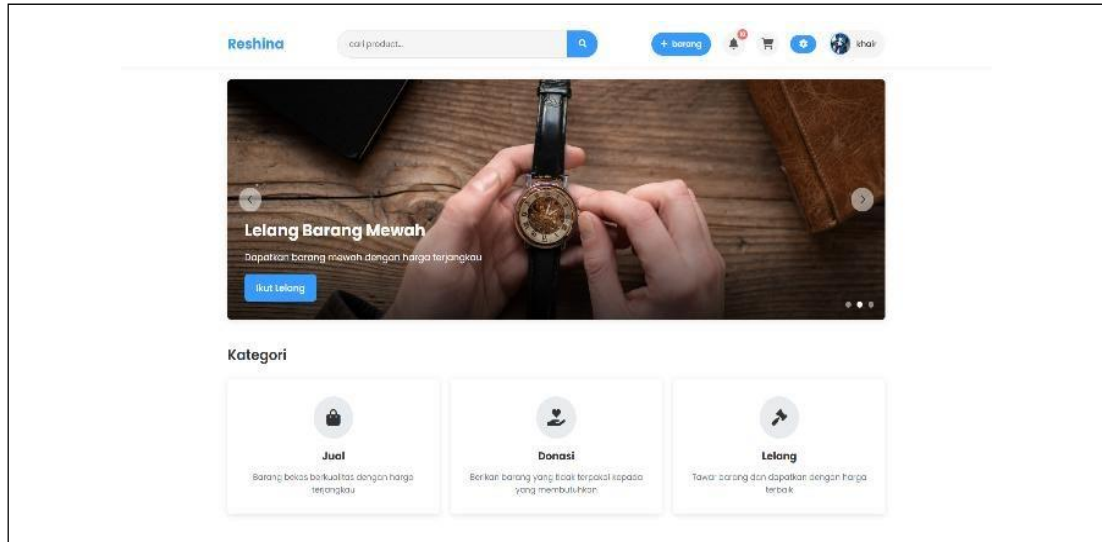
Reshina

cari product...

+ barang

0

khair

Lelang Barang Mewah

Dapatkan barang mewah dengan harga terjangkau

Ikut Lelang

Kategori

Jual

Barang bekas berkualitas dengan harga terjangkau

Donasi

Berikan barang yang tidak terpakai kepada yang membutuhkan

Lelang

Tawar barang dan dapatkan dengan harga terbaik